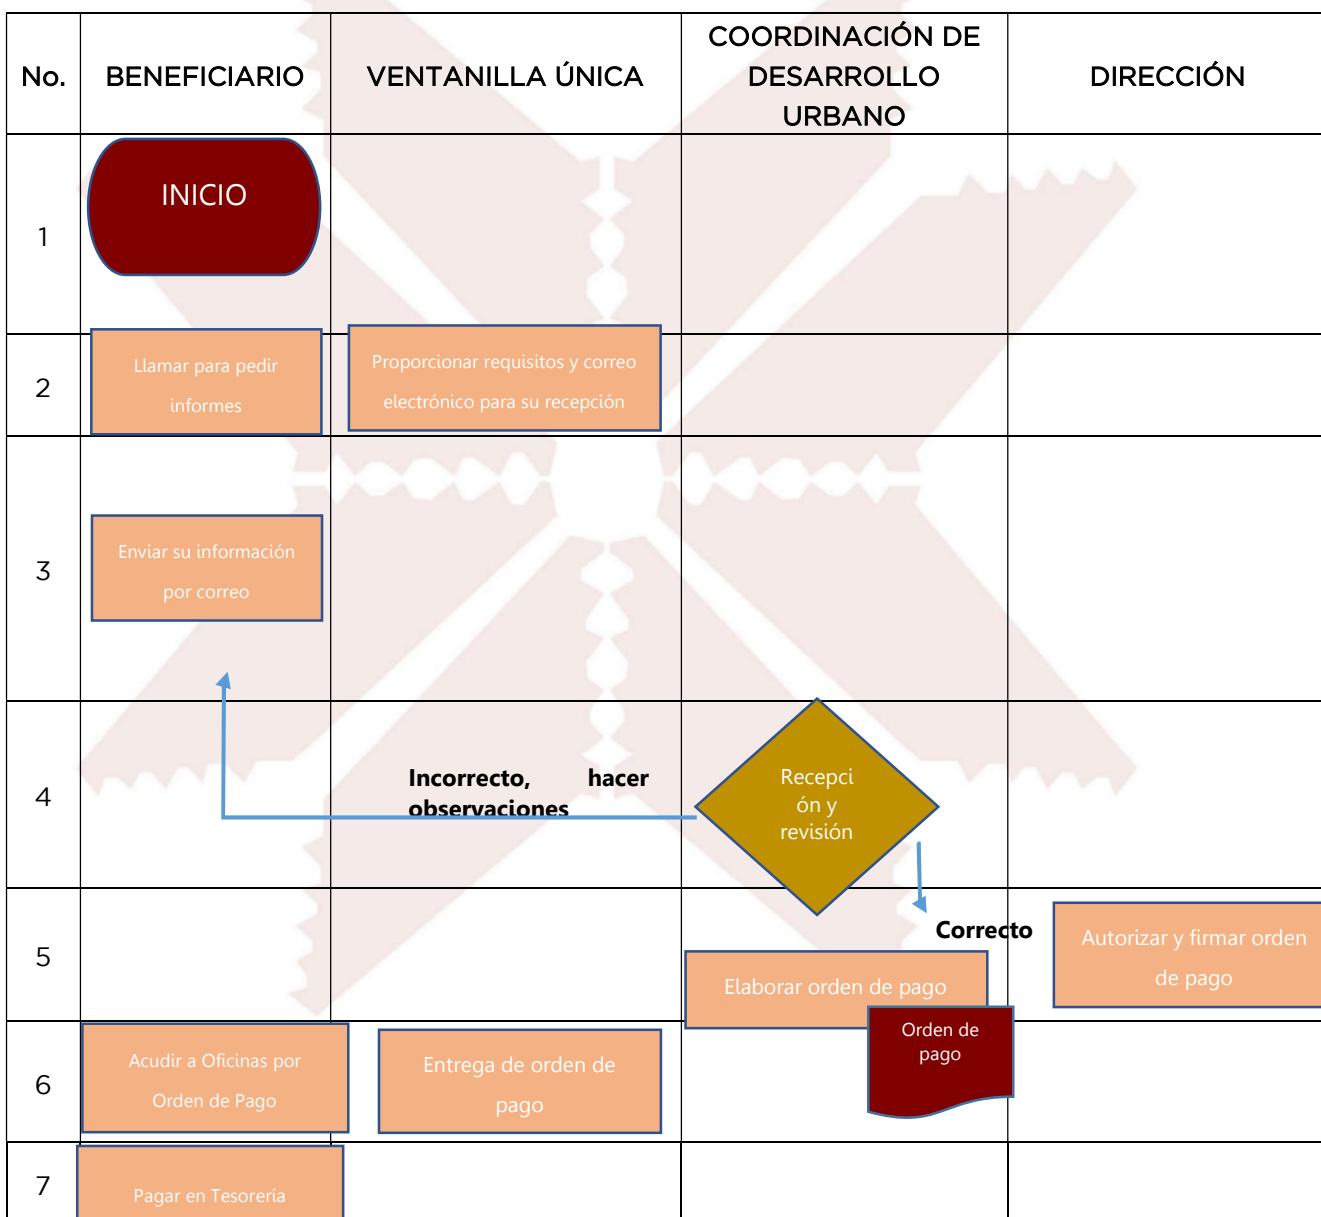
| No. | BENEFICIARIO | VENTANILLA ÚNICA | COORDINACIÓN DE DESARROLLO URBANO | DIRECCIÓN |
|---|---|---|---|---|
| 1 | INICIO | | | |
| 2 | Llamar para pedir informes | Proporcionar requisitos y correo electrónico para su recepción | | |
| 3 | Enviar su información por correo | | | |
| 4 | | Incorrecto, hacer observaciones | Recepción y revisión | |
| 5 | | | Correcto Elaborar orden de pago | Autorizar y firmar orden de pago |
| 6 | Acudir a Oficinas por Orden de Pago | Entrega de orden de pago | Orden de pago | |
| 7 | Pagar en Tesorería | | | |